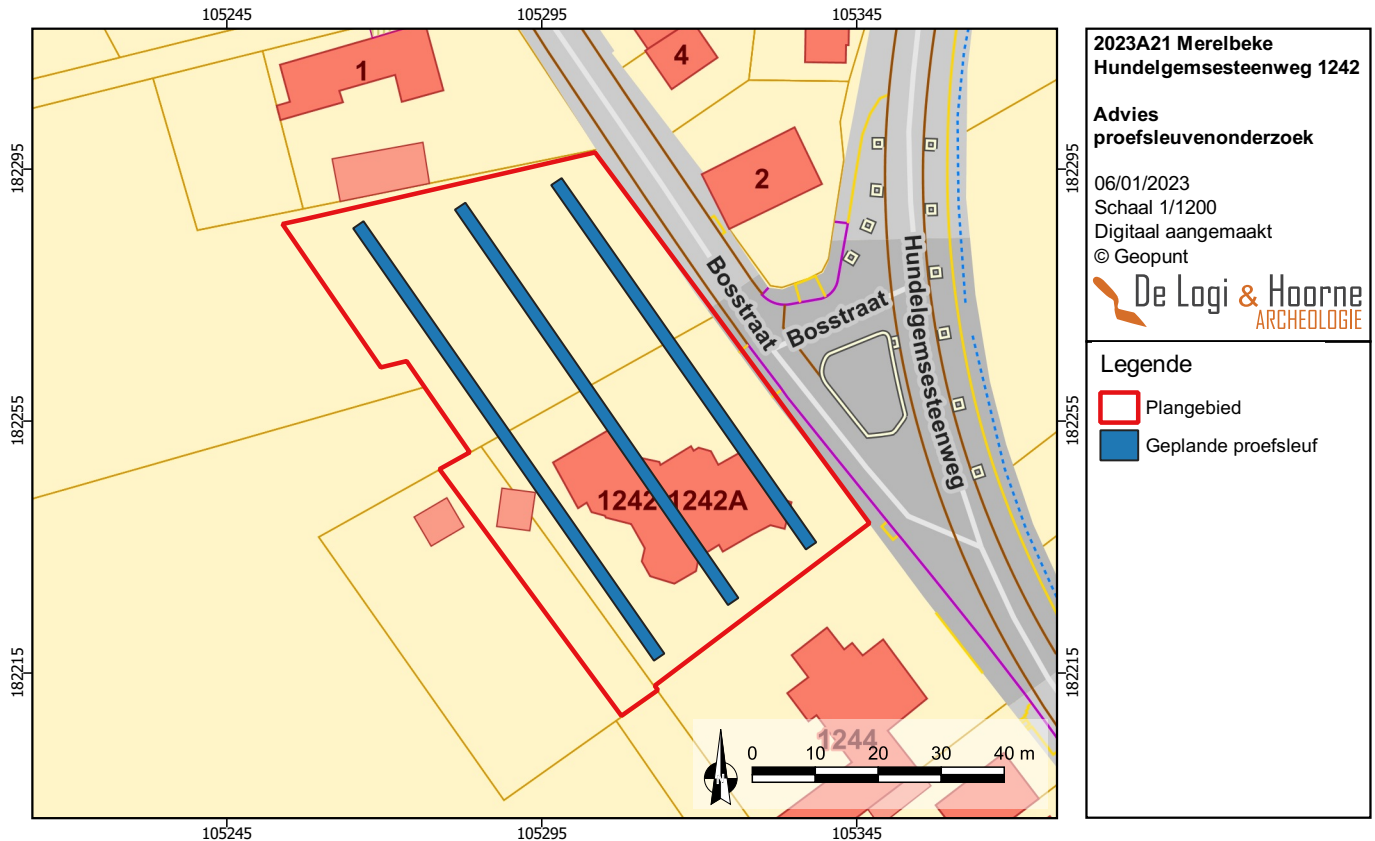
105245 105295 105345

182295 182255 182215

182295 182255 182215

1 4 2

Bosstraat Bosstraat Hundelgemsesteenweg

1242 1242A

1244

0 10 20 30 40 m

105245 105295 105345

2023A21 Merelbeke
Hundelgemsesteenweg 1242

Advies
proefsleuvenonderzoek

06/01/2023
Schaal 1/1200
Digitaal aangemaakt
© Geopunt

De Logi & Hoorne
ARCHEOLOGIE

Legende

Plangebied

Geplande proefsleuf